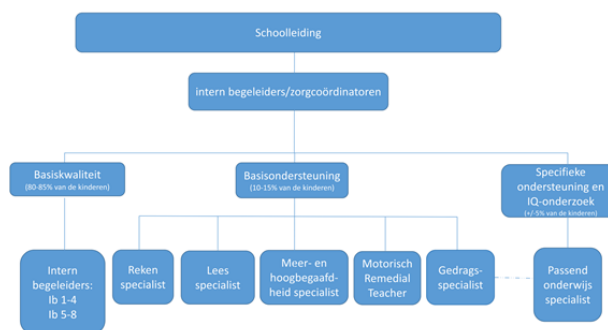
Schoolleiding

intern begeleiders/zorgcoördinatoren

Basiskwaliteit
(80-85% van de kinderen)

Basisondersteuning
(10-15% van de kinderen)

Specifieke ondersteuning en IQ-onderzoek
(+/-5% van de kinderen)

Intern begeleiders:
Ib 1-4
Ib 5-8

Reken specialist

Lees specialist

Meer- en hoogbegaafdheid specialist

Motorisch Remedial Teacher

Gedragsspecialist

Passend onderwijs specialist